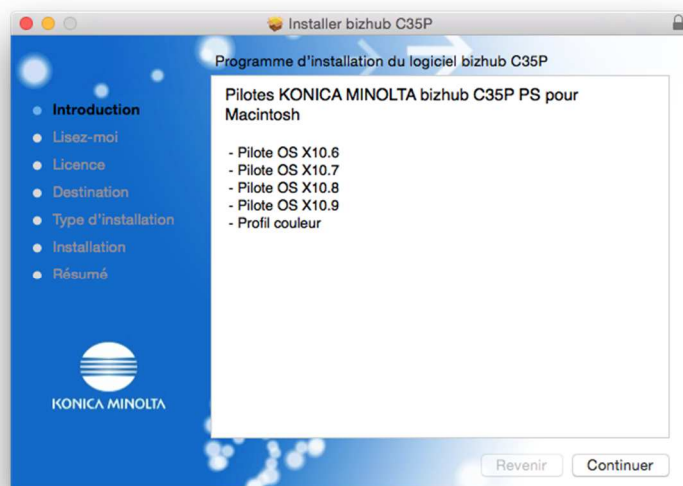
Installer bizhub C35P

Programme d'installation du logiciel bizhub C35P

Introduction
Lisez-moi
Licence
Destination
Type d'installation
Installation
Résumé

Pilotes KONICA MINOLTA bizhub C35P PS pour Macintosh

- Pilote OS X10.6
- Pilote OS X10.7
- Pilote OS X10.8
- Pilote OS X10.9
- Profil couleur

KONICA MINOLTA

Revenir
Continuer